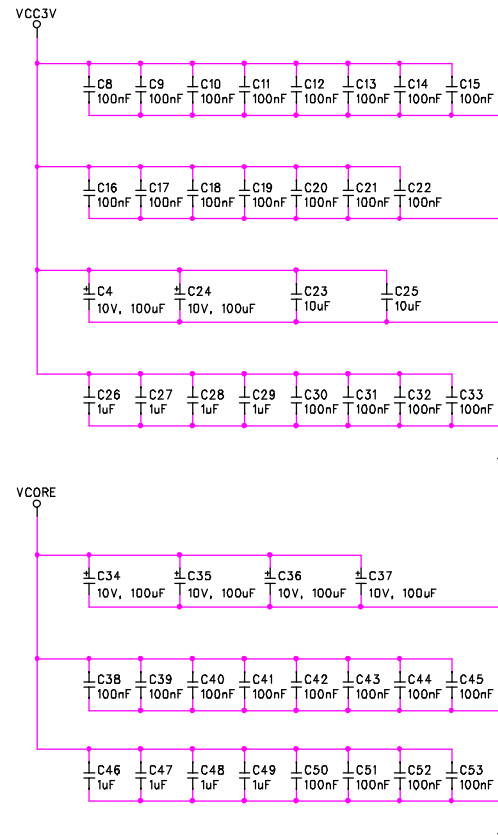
VCC3V

C8 100nF
C9 100nF
C10 100nF
C11 100nF
C12 100nF
C13 100nF
C14 100nF
C15 100nF

C16 100nF
C17 100nF
C18 100nF
C19 100nF
C20 100nF
C21 100nF
C22 100nF

+ C4 10V, 100uF
+ C24 10V, 100uF
C23 10uF
C25 10uF

C26 1uF
C27 1uF
C28 1uF
C29 1uF
C30 100nF
C31 100nF
C32 100nF
C33 100nF

VCORE

+ C34 10V, 100uF
+ C35 10V, 100uF
+ C36 10V, 100uF
+ C37 10V, 100uF

C38 100nF
C39 100nF
C40 100nF
C41 100nF
C42 100nF
C43 100nF
C44 100nF
C45 100nF

C46 1uF
C47 1uF
C48 1uF
C49 1uF
C50 100nF
C51 100nF
C52 100nF
C53 100nF